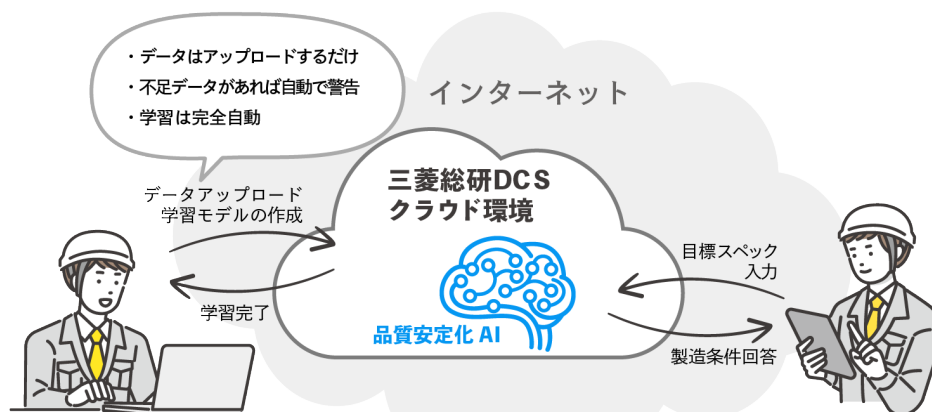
・データはアップロードするだけ
・不足データがあれば自動で警告
・学習は完全自動

インターネット

データアップロード
学習モデルの作成

三菱総研DCS
クラウド環境

目標スペック
入力

学習完了

品質安定化 AI

製造条件回答